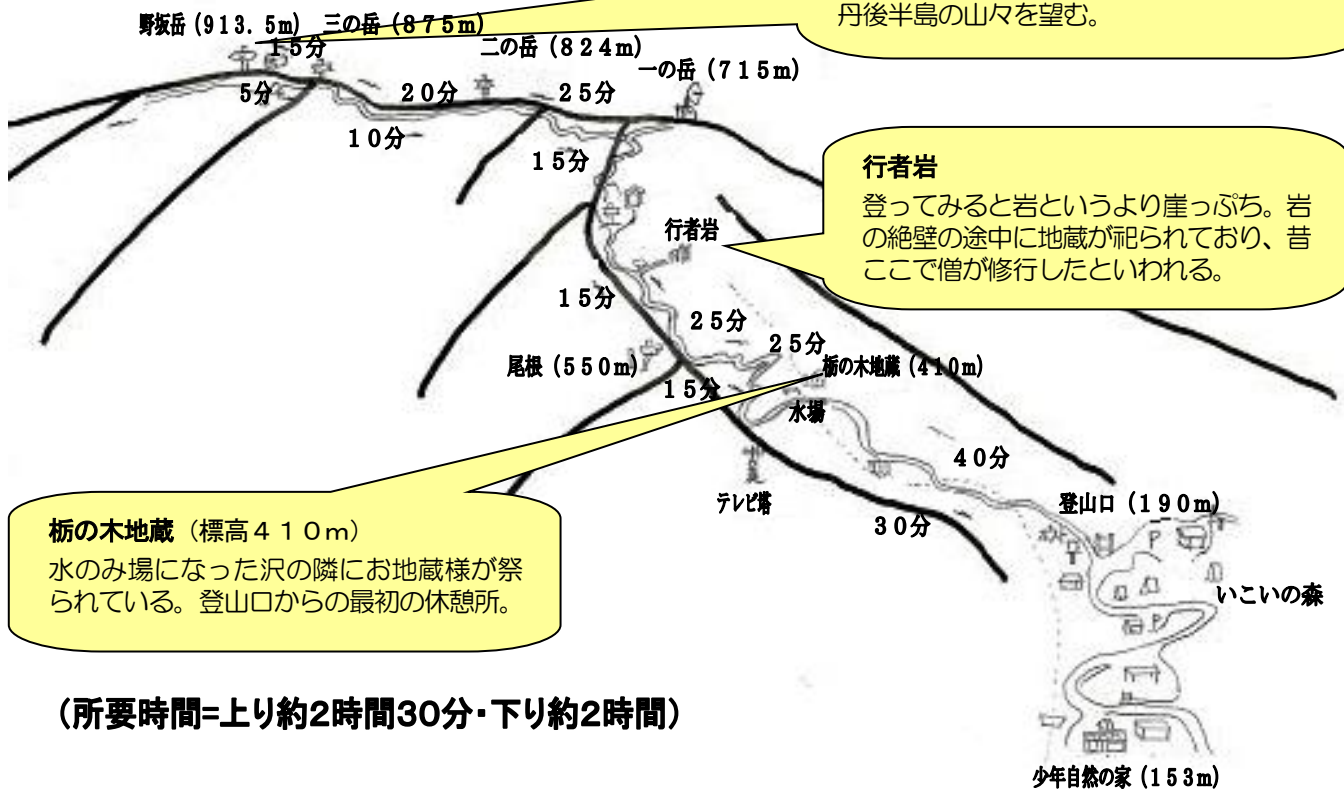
丹後半島の山々を望む。

野坂岳（913.5m） 三の岳（875m）
15分
二の岳（824m）
一の岳（715m）
5分
20分
25分
10分
15分

行者岩

行者岩
登ってみると岩というより崖っぷち。岩の絶壁の途中に地蔵が祀られており、昔ここで僧が修行したといわれる。

15分
25分
25分
尾根（550m）
栃の木地蔵（410m）
15分
水場
40分
テレビ塔
登山口（190m）
30分
いこいの森

栃の木地蔵（標高410m）
水のみ場になった沢の隣にお地蔵様が祭られている。登山口からの最初の休憩所。

（所要時間=上り約2時間30分・下り約2時間）

少年自然の家（153m）